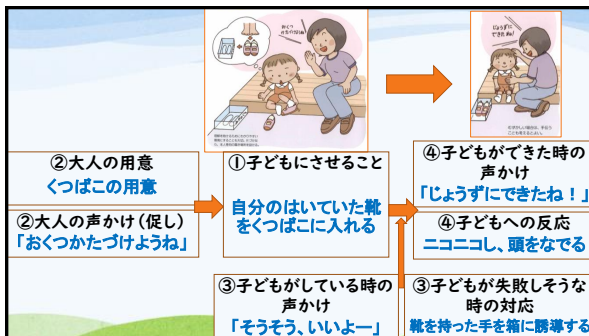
ぬいでくつばこにいれようね

じょうずにできたね！

②大人の用意
くつばこの用意

②大人の声かけ（促し）
「おくつかたづけようね」

①子どもにさせること
自分のはいていた靴をくつばこに入れる

④子どもができた時の声かけ
「じょうずにできたね！」

④子どもへの反応
ニコニコし、頭をなでる

③子どもがしている時の声かけ
「そうそう、いいよー」

③子どもが失敗しそうな時の対応
靴を持った手を箱に誘導する